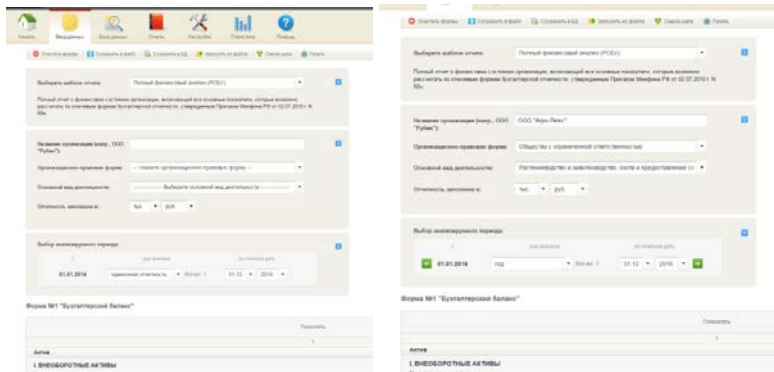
Начало Ввод данных Анализ Отчеты Настройки Статистика Помощь

Очистить формы Сохранить в файл Сохранить в БД Загрузить из файла Сумма ошиб Печать

Выберите шаблон отчета: Полный финансовый анализ (РСБУ)

Полный отчет о финансовом состоянии организации, включающий все основные показатели, которые возможно рассчитать по очетным формам бухгалтерской отчетности, утвержденным Приказом Минфина РФ от 02.07.2010 г. № 66н.

Название организации (напр., ООО "Рубин"):

Организационно-правовая форма: -- укажите организационно-правовую форму --

Основной вид деятельности: -- Выберите основной вид деятельности --

Отчетность заполнена в: тыс. руб.

Выбор анализируемого периода:

01.01.2016 единичная отчетность Всего: 1 31.12 2016

Форма №1 "Бухгалтерский баланс"

Показатель

1

Актив

I. ВНЕОБОРОТНЫЕ АКТИВЫ

Очистить формы Сохранить в файл Сохранить в БД Загрузить из файла Сумма ошиб Печать

Выберите шаблон отчета: Полный финансовый анализ (РСБУ)

Полный отчет о финансовом состоянии организации, включающий все основные показатели, которые возможно рассчитать по очетным формам бухгалтерской отчетности, утвержденным Приказом Минфина РФ от 02.07.2010 г. № 66н.

Название организации (напр., ООО "Рубин"): ООО "Агро-Лекс"

Организационно-правовая форма: Общество с ограниченной ответственностью

Основной вид деятельности: Растениеводство и животноводство, охота и предоставление со

Отчетность заполнена в: тыс. руб.

Выбор анализируемого периода:

01.01.2016 год Всего: 1 31.12 2016

Форма №1 "Бухгалтерский баланс"

Показатель

1

Актив

I. ВНЕОБОРОТНЫЕ АКТИВЫ